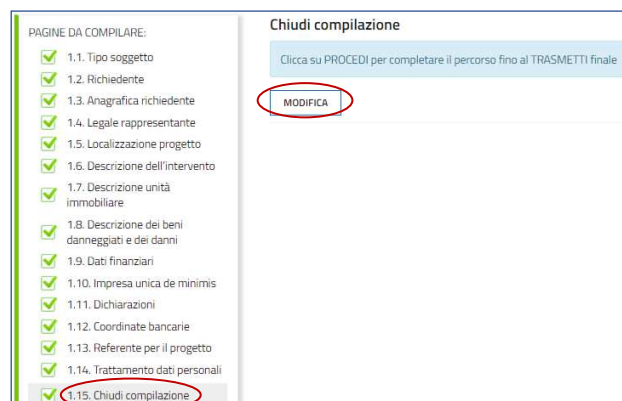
PAGINE DA COMPILARE:

1.1. Tipo soggetto
1.2. Richiedente
1.3. Anagrafica richiedente
1.4. Legale rappresentante
1.5. Localizzazione progetto
1.6. Descrizione dell'intervento
1.7. Descrizione unità immobiliare
1.8. Descrizione dei beni danneggiati e dei danni
1.9. Dati finanziari
1.10. Impresa unica de minimis
1.11. Dichiarazioni
1.12. Coordinate bancarie
1.13. Referente per il progetto
1.14. Trattamento dati personali
1.15. Chiudi compilazione

Chiudi compilazione

Clicca su PROCEDI per completare il percorso fino al TRASMETTI finale

MODIFICA